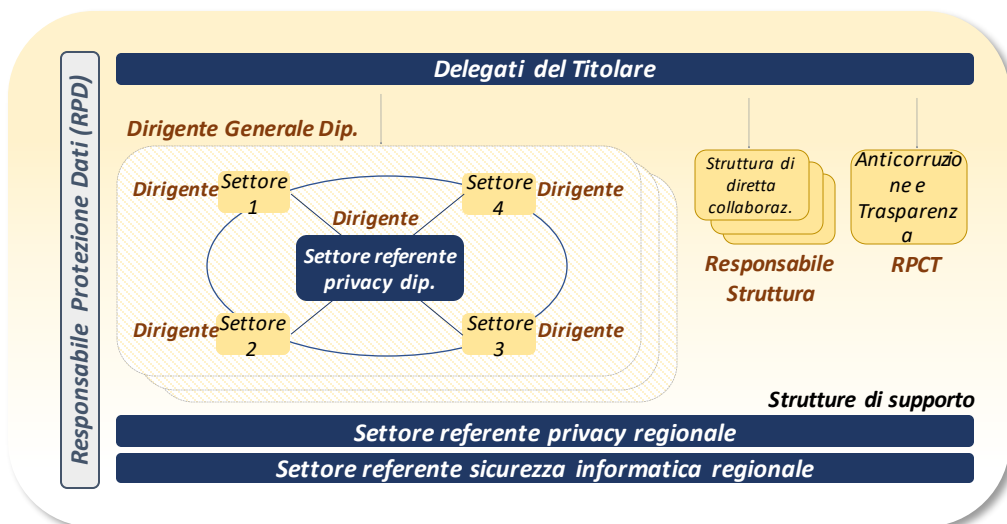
Responsabile Protezione Dati (RPD)

Delegati del Titolare

Dirigente Generale Dip.

Dirigente Settore 1

Settore 4 Dirigente

Dirigente

Settore referente privacy dip.

Dirigente Settore 2

Settore 3 Dirigente

Struttura di diretta collaboraz.

Responsabile Struttura

Anticorruzione e Trasparenza

RPCT

Strutture di supporto

Settore referente privacy regionale

Settore referente sicurezza informatica regionale